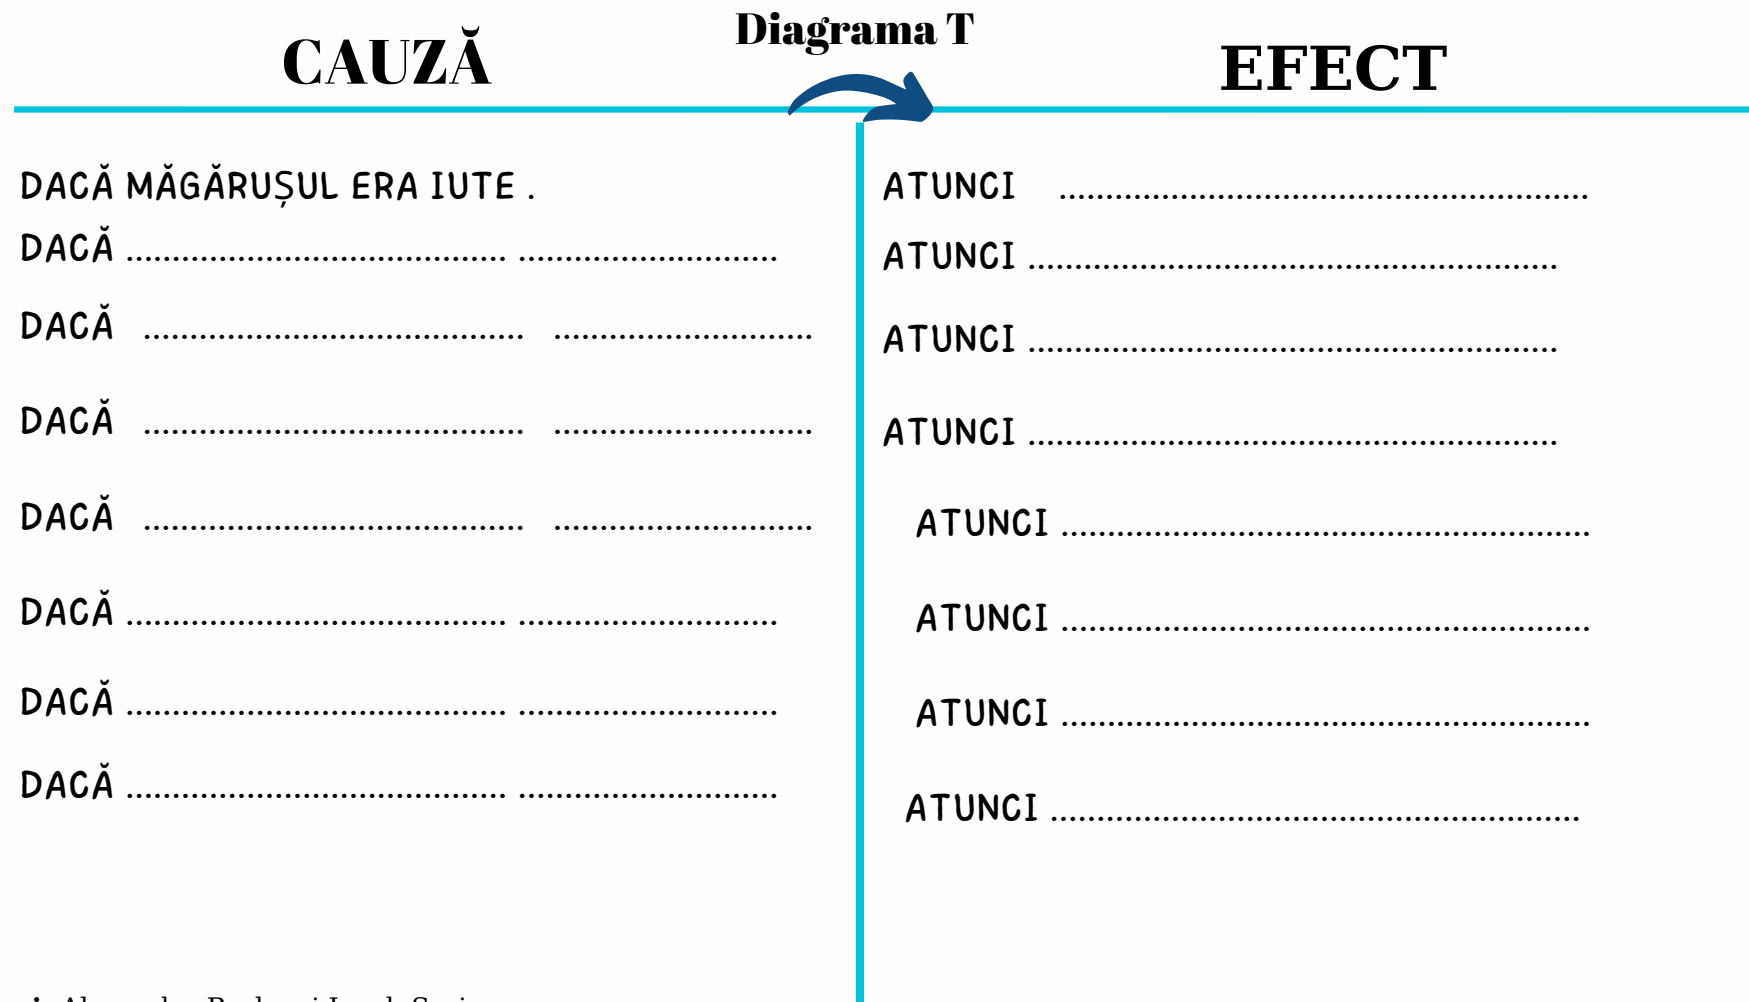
CAUZĂ

Diagrama T

EFECT

DACĂ MĂGĂRUȘUL ERA IUTE .
DACĂ ...................................... ............................
DACĂ ...................................... ............................
DACĂ ...................................... ............................
DACĂ ...................................... ............................
DACĂ ...................................... ............................
DACĂ ...................................... ............................
DACĂ ...................................... ............................

ATUNCI ..........................................................
ATUNCI ..........................................................
ATUNCI ..........................................................
ATUNCI ..........................................................
ATUNCI ..........................................................
ATUNCI ..........................................................
ATUNCI ..........................................................
ATUNCI ..........................................................

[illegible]